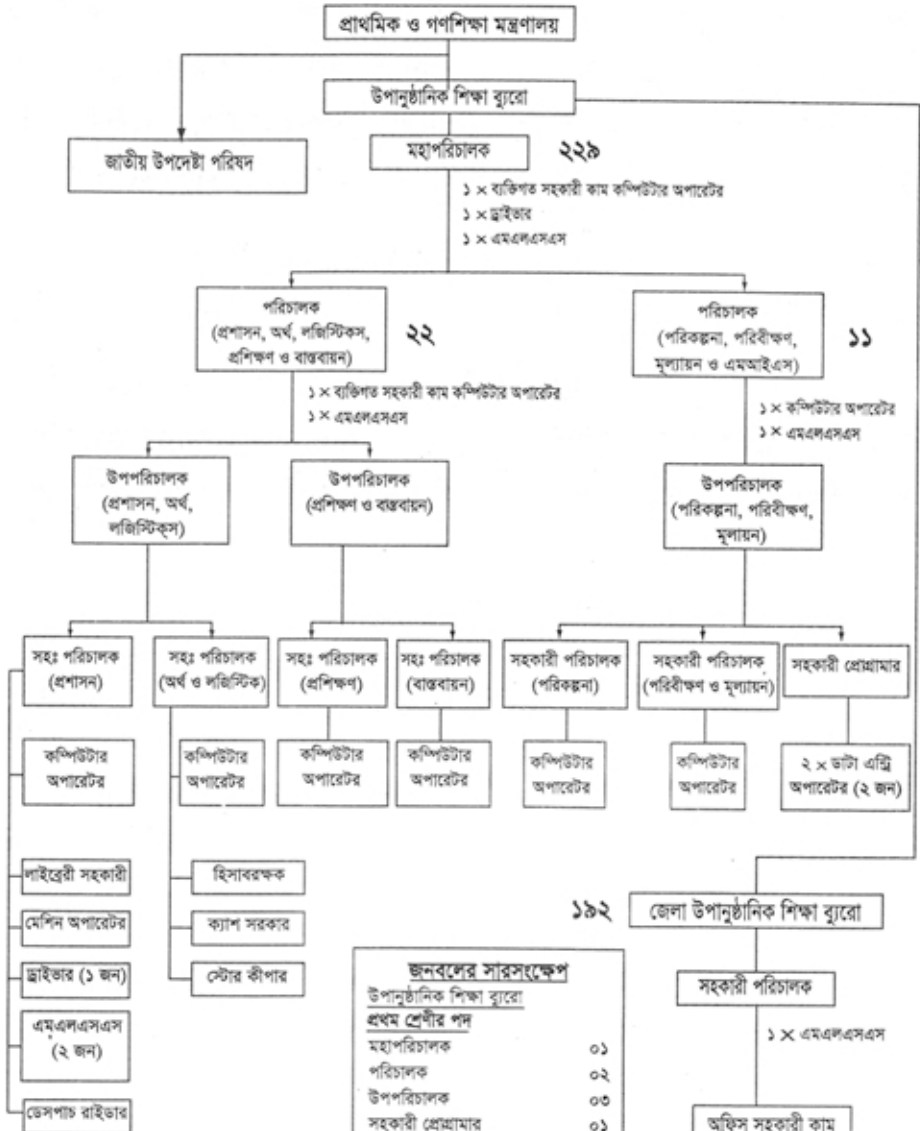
প্রাথমিক ও গণশিক্ষা মন্ত্রণালয়

উপানুষ্ঠানিক শিক্ষা ব্যুরো

জাতীয় উপদেষ্টা পরিষদ

মহাপরিচালক

২২৯

১ × ব্যক্তিগত সহকারী কাম কম্পিউটার অপারেটর
১ × ড্রাইভার
১ × এমএলএসএস

পরিচালক (প্রশাসন, অর্থ, লজিস্টিকস, প্রশিক্ষণ ও বাস্তবায়ন)

২২

১ × ব্যক্তিগত সহকারী কাম কম্পিউটার অপারেটর
১ × এমএলএসএস

পরিচালক (পরিকল্পনা, পরিবীক্ষণ, মূল্যায়ন ও এমআইএস)

১১

১ × কম্পিউটার অপারেটর
১ × এমএলএসএস

উপপরিচালক (প্রশাসন, অর্থ, লজিস্টিক্স)

উপপরিচালক (প্রশিক্ষণ ও বাস্তবায়ন)

উপপরিচালক (পরিকল্পনা, পরিবীক্ষণ, মূল্যায়ন)

সহঃ পরিচালক (প্রশাসন)

সহঃ পরিচালক (অর্থ ও লজিস্টিক)

সহঃ পরিচালক (প্রশিক্ষণ)

সহঃ পরিচালক (বাস্তবায়ন)

সহকারী পরিচালক (পরিকল্পনা)

সহকারী পরিচালক (পরিবীক্ষণ ও মূল্যায়ন)

সহকারী প্রোগ্রামার

কম্পিউটার অপারেটর

কম্পিউটার অপারেটর

কম্পিউটার অপারেটর

কম্পিউটার অপারেটর

কম্পিউটার অপারেটর

কম্পিউটার অপারেটর

২ × ডাটা এন্ট্রি অপারেটর (২ জন)

লাইব্রেরী সহকারী

মেশিন অপারেটর

ড্রাইভার (১ জন)

এমএলএসএস (২ জন)

ডেসপাচ রাইডার

হিসাবরক্ষক

ক্যাশ সরকার

স্টোর কীপার

১৯২

জেলা উপানুষ্ঠানিক শিক্ষা ব্যুরো

সহকারী পরিচালক

১ × এমএলএসএস

অফিস সহকারী কাম

জনবলের সারসংক্ষেপ
উপানুষ্ঠানিক শিক্ষা ব্যুরো
প্রথম শ্রেণীর পদ
মহাপরিচালক ০১
পরিচালক ০২
উপপরিচালক ০৩
সহকারী প্রোগ্রামার ০১